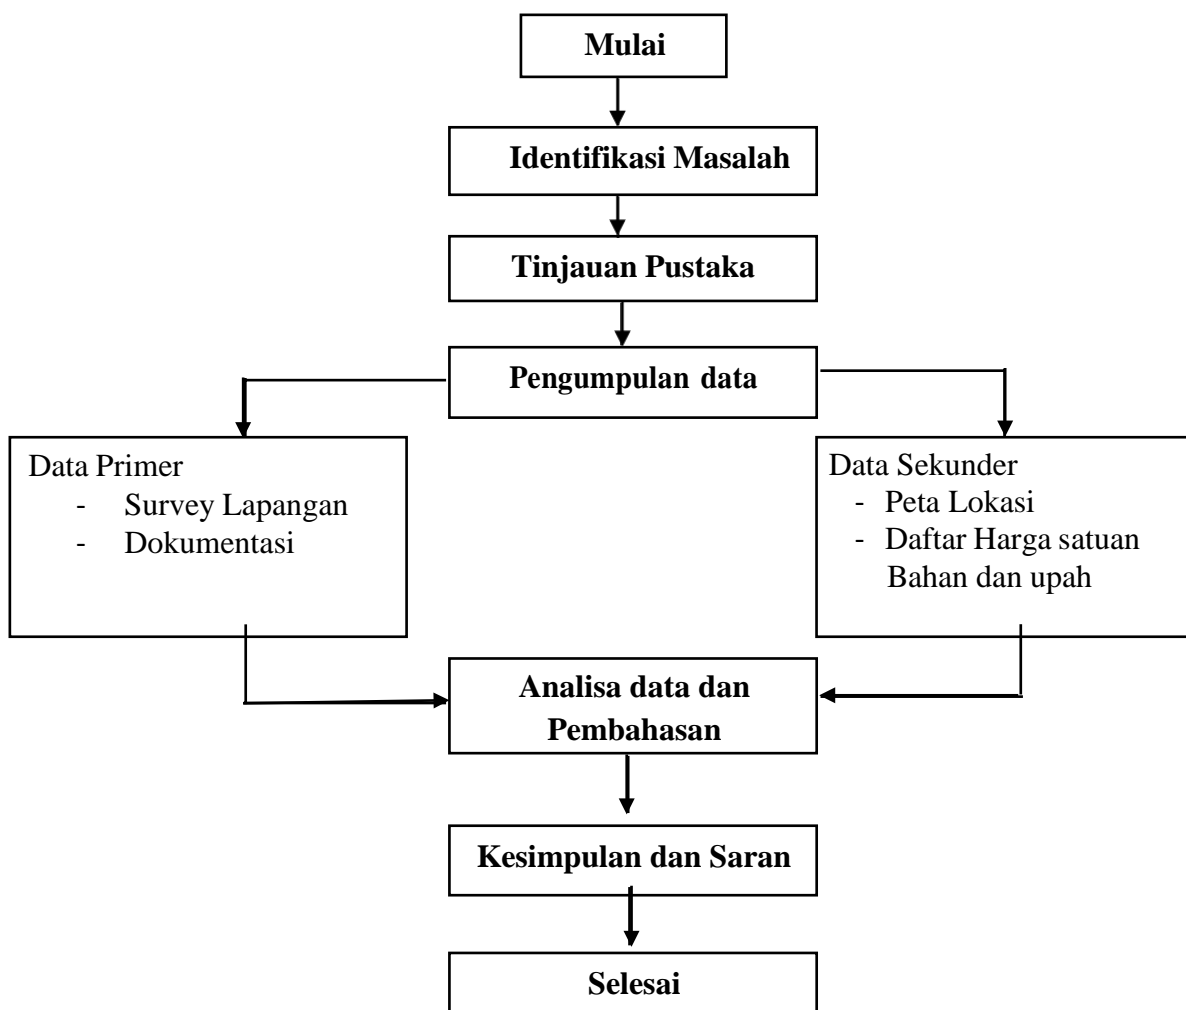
Mulai

Identifikasi Masalah

Tinjauan Pustaka

Pengumpulan data

Data Primer
- Survey Lapangan
- Dokumentasi

Data Sekunder
- Peta Lokasi
- Daftar Harga satuan Bahan dan upah

Analisa data dan Pembahasan

Kesimpulan dan Saran

Selesai